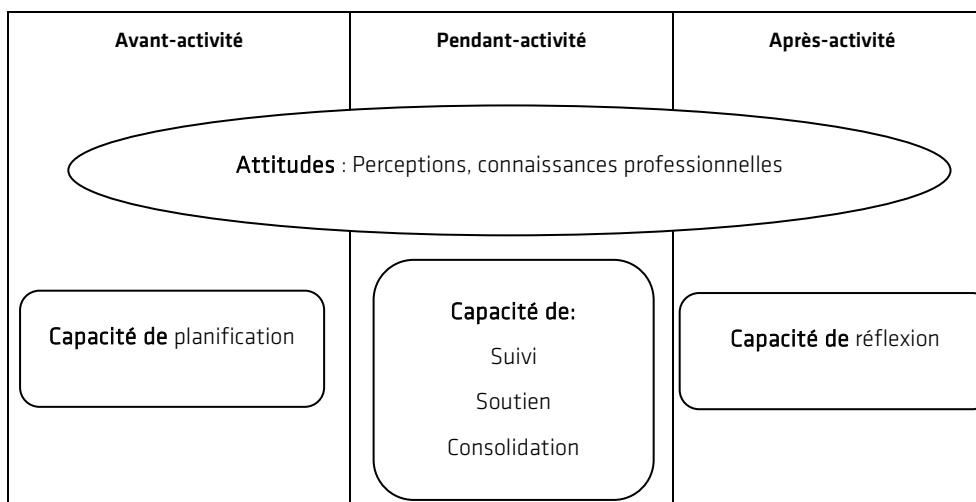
| Avant-activité | Pendant-activité | Après-activité |
|---|---|---|

Attitudes : Perceptions, connaissances professionnelles

Capacité de planification

Capacité de:
Suivi
Soutien
Consolidation

Capacité de réflexion